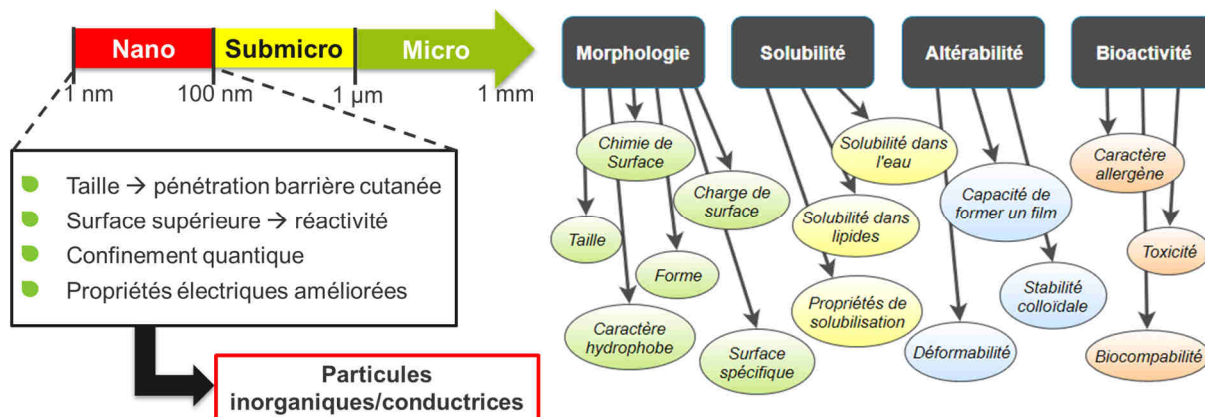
Nano
Submicro
Micro
1 nm
100 nm
1 µm
1 mm

Taille → pénétration barrière cutanée
Surface supérieure → réactivité
Confinement quantique
Propriétés électriques améliorées

Particules inorganiques/conductrices

Morphologie
Solubilité
Altérabilité
Bioactivité

Chimie de Surface
Charge de surface
Taille
Forme
Caractère hydrophobe
Surface spécifique
Solubilité dans l'eau
Solubilité dans lipides
Propriétés de solubilisation
Capacité de former un film
Stabilité colloïdale
Déformabilité
Caractère allergène
Toxicité
Biocompabilité